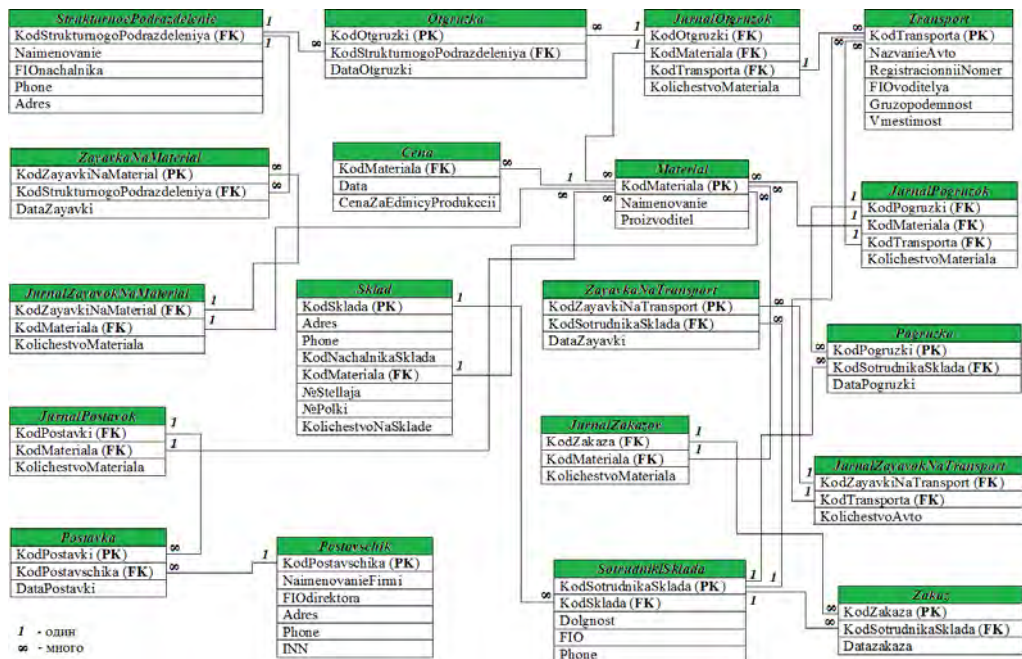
StrukturnogoPodrazdelenie
KodStrukturnogoPodrazdeleniya (FK)
Naimenovanie
FIOnachalnika
Phone
Adres

Otgruzka
KodOtgruzki (PK)
KodStrukturnogoPodrazdeleniya (FK)
DataOtgruzki

JurnalOtgruzok
KodOtgruzki (FK)
KodMateriala (FK)
KodTransporta (FK)
KolichestvoMateriala

Transport
KodTransporta (PK)
NazvanieAvto
RegistracionniiNomer
FIOvoditelya
Gruzopodemnost
Vmestimost

ZayavkaNaMaterial
KodZayavkiNaMaterial (PK)
KodStrukturnogoPodrazdeleniya (FK)
DataZayavki

Cena
KodMateriala (FK)
Data
CenaZaEdinicyProdukccii

Material
KodMateriala (PK)
Naimenovanie
Proizvoditel

JurnalPogruzok
KodPogruzki (FK)
KodMateriala (FK)
KodTransporta (FK)
KolichestvoMateriala

JurnalZayavokNaMaterial
KodZayavkiNaMaterial (FK)
KodMateriala (FK)
KolichestvoMateriala

Sklad
KodSklada (PK)
Adres
Phone
KodNachalnikaSklada
KodMateriala (FK)
№Stellaja
№Polki
KolichestvoNaSklade

ZayavkaNaTransport
KodZayavkiNaTransport (PK)
KodSotrudnikaSklada (FK)
DataZayavki

Pogruzka
KodPogruzki (PK)
KodSotrudnikaSklada (FK)
DataPogruzki

JurnalPostavok
KodPostavki (FK)
KodMateriala (FK)
KolichestvoMateriala

JurnalZakazov
KodZakaza (FK)
KodMateriala (FK)
KolichestvoMateriala

JurnalZayavokNaTransport
KodZayavkiNaTransport (FK)
KodTransporta (FK)
KolichestvoAvto

Postavka
KodPostavki (PK)
KodPostavschika (FK)
DataPostavki

Postavschik
KodPostavschika (PK)
NaimenovanieFirmi
FIOdirektora
Adres
Phone
INN

SotrudnikSklada
KodSotrudnikaSklada (PK)
KodSklada (FK)
Dolgnost
FIO
Phone

Zakaz
KodZakaza (PK)
KodSotrudnikaSklada (FK)
Datazakaza

1 - один
∞ - много